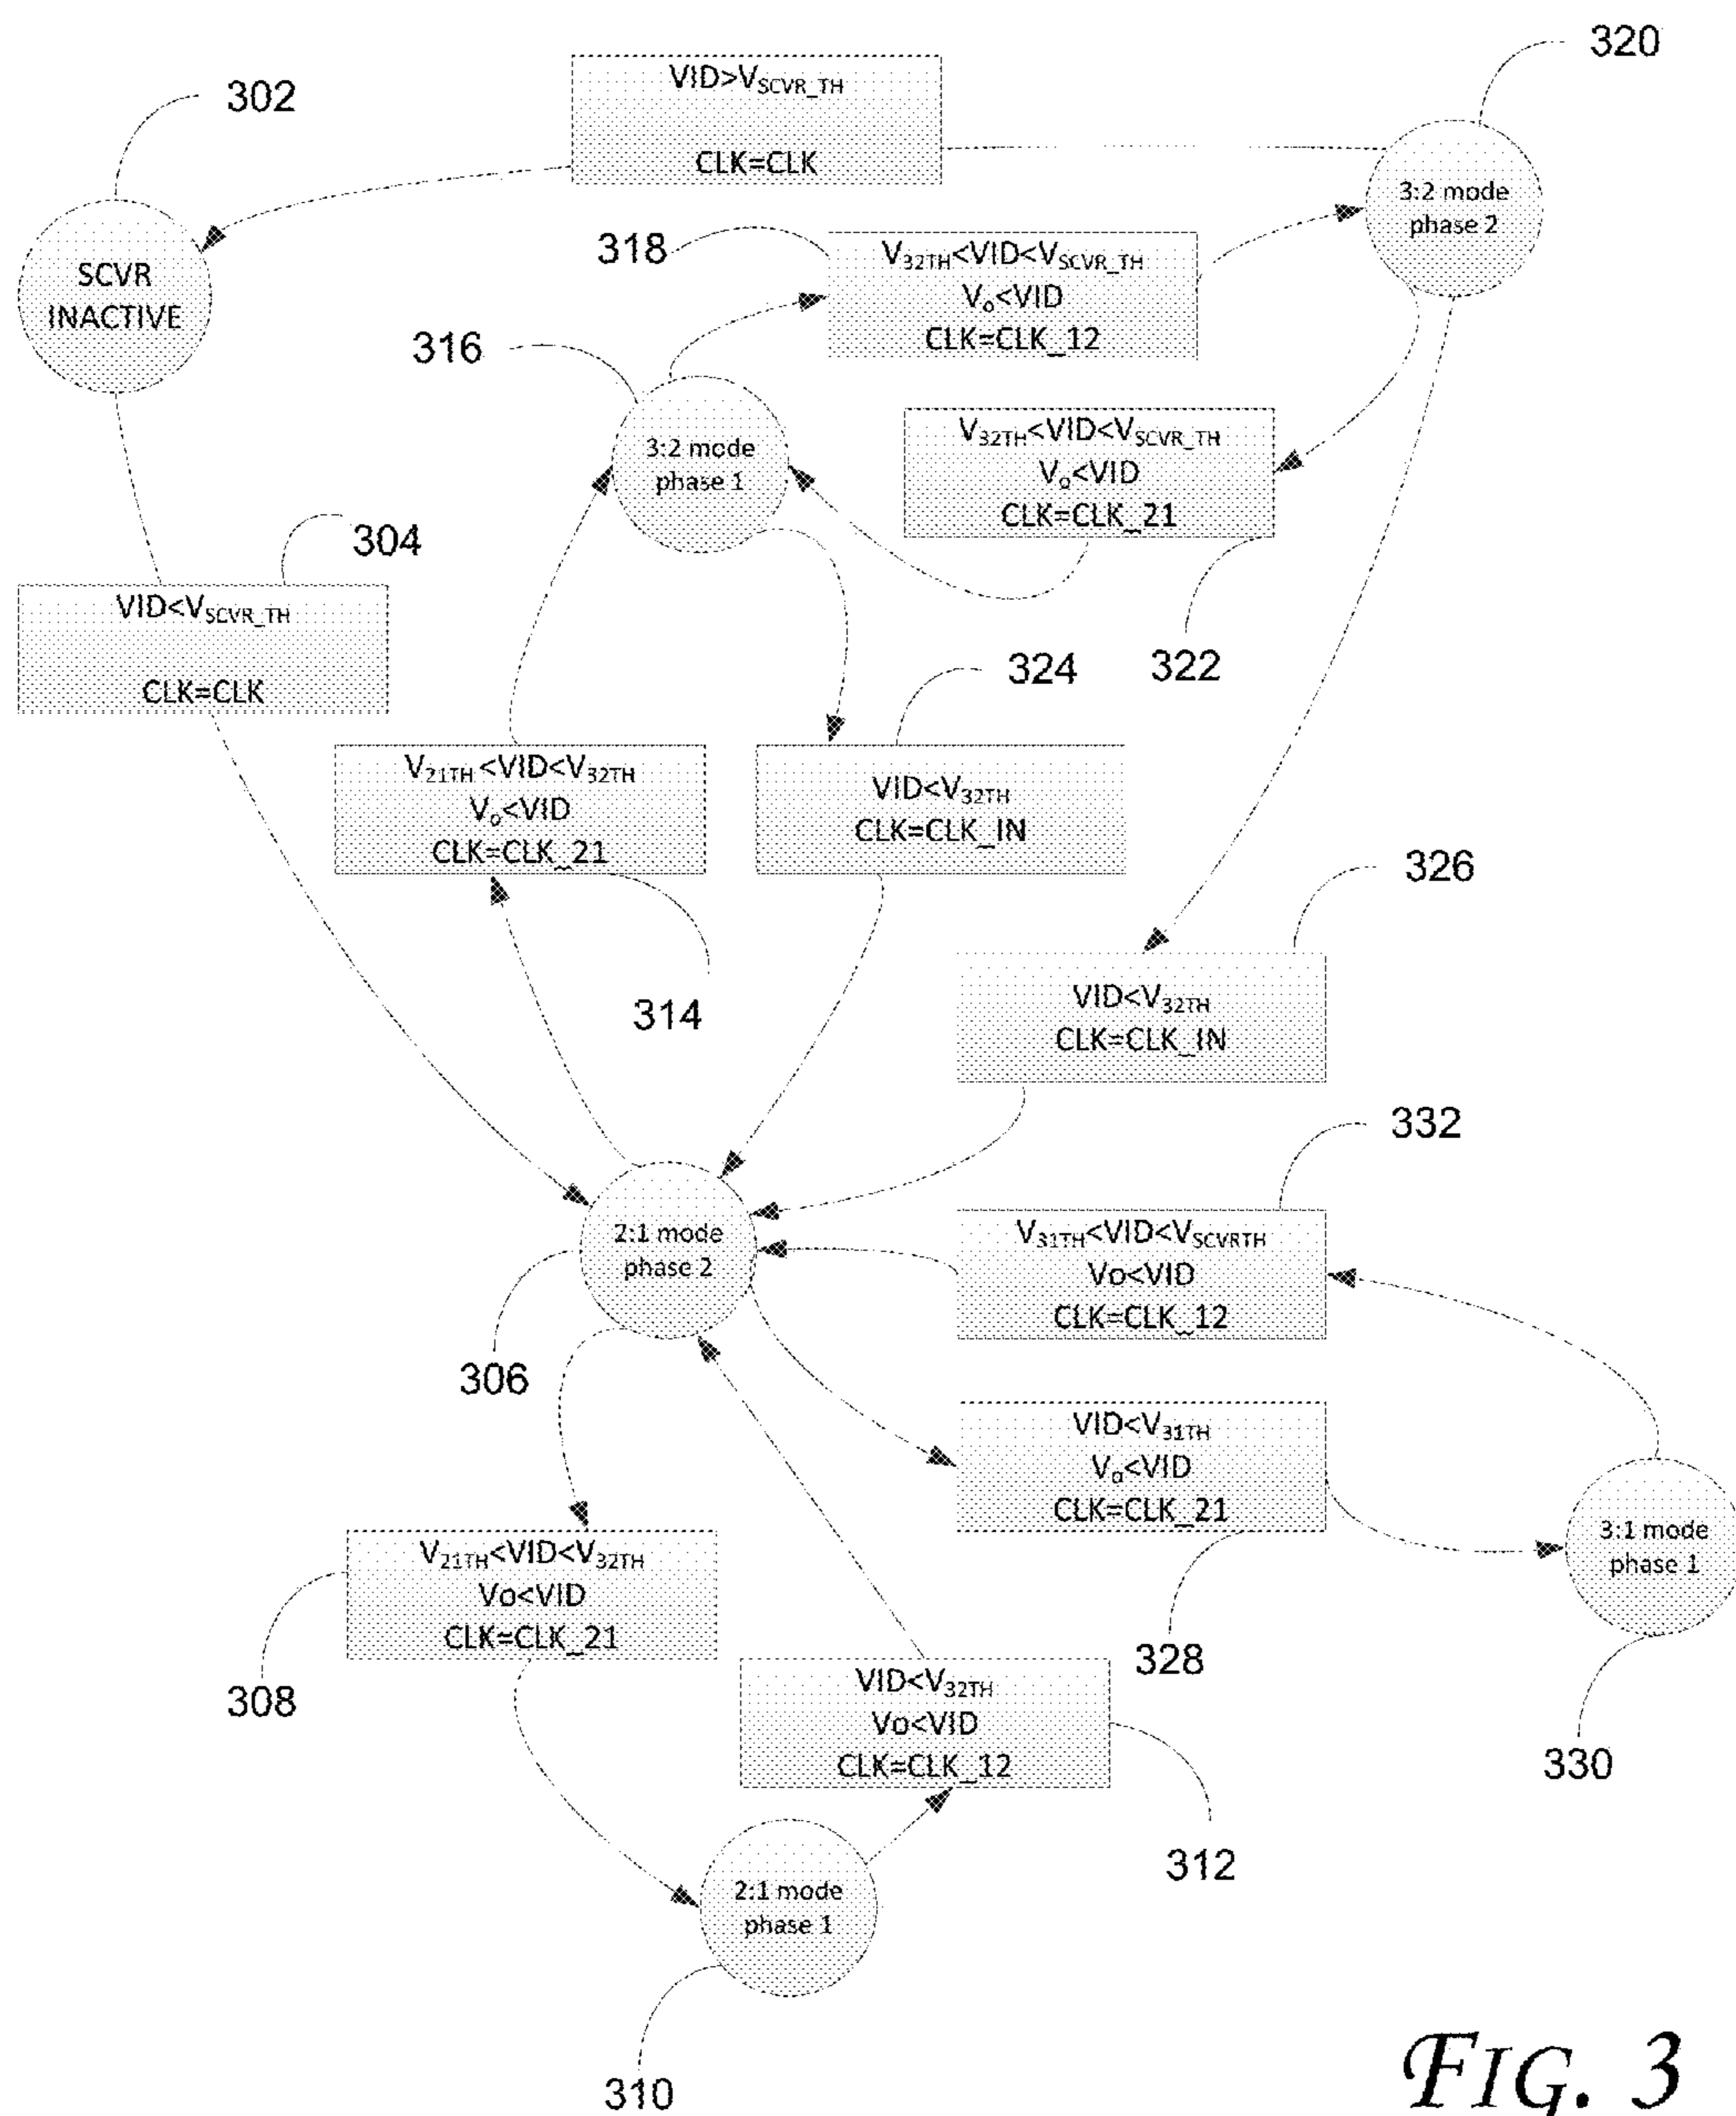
320

302

$VID>V_{SCVR\_TH}$

CLK=CLK

SCVR INACTIVE

3:2 mode phase 2

318

$V_{32TH}<VID<V_{SCVR\_TH}$
$V_o<VID$
CLK=CLK_12

316

3:2 mode phase 1

$V_{32TH}<VID<V_{SCVR\_TH}$
$V_o<VID$
CLK=CLK_21

304

$VID<V_{SCVR\_TH}$

CLK=CLK

324

322

$V_{21TH}<VID<V_{32TH}$
$V_o<VID$
CLK=CLK_21

$VID<V_{32TH}$
CLK=CLK_IN

326

314

$VID<V_{32TH}$
CLK=CLK_IN

332

2:1 mode phase 2

$V_{31TH}<VID<V_{SCVRTH}$
Vo<VID
CLK=CLK_12

306

$VID<V_{31TH}$
$V_o<VID$
CLK=CLK_21

3:1 mode phase 1

$V_{21TH}<VID<V_{32TH}$
Vo<VID
CLK=CLK_21

308

328

$VID<V_{32TH}$
Vo<VID
CLK=CLK_12

330

312

2:1 mode phase 1

310

FIG. 3